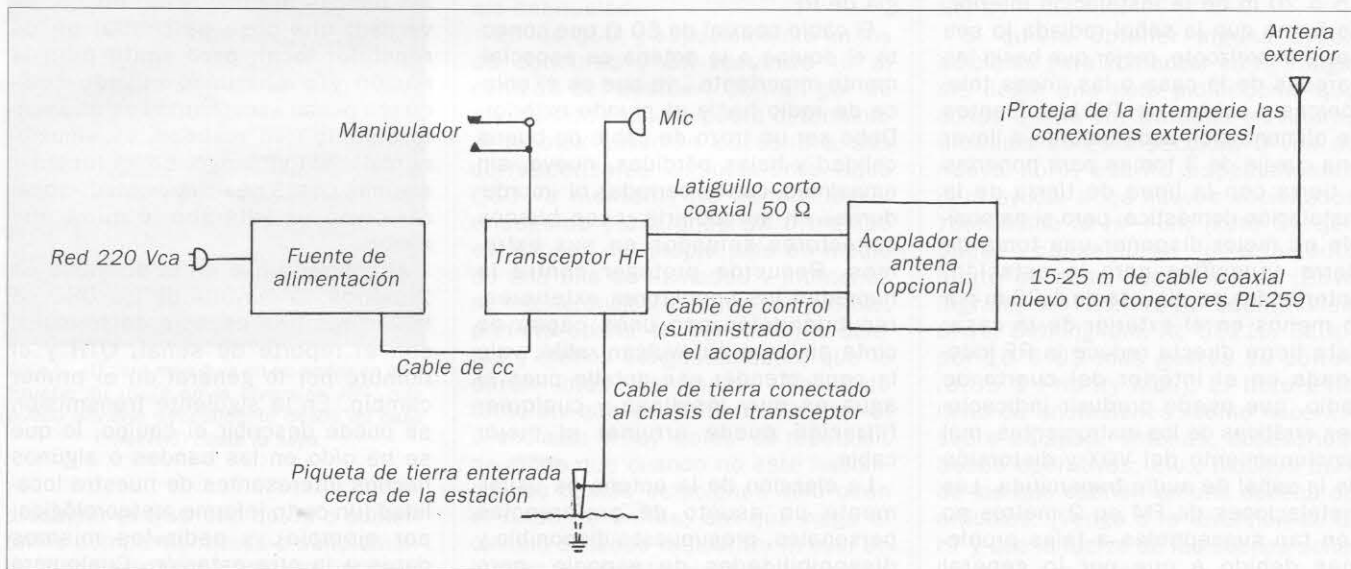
Antena exterior

¡Proteja de la intemperie las conexiones exteriores!

Manipulador

Mic

Latiguillo corto coaxial 50 Ω

Red 220 Vca

Fuente de alimentación

Transceptor HF

Acoplador de antena (opcional)

15-25 m de cable coaxial nuevo con conectores PL-259

Cable de control (suministrado con el acoplador)

Cable de cc

Cable de tierra conectado al chasis del transceptor

Piqueta de tierra enterrada cerca de la estación